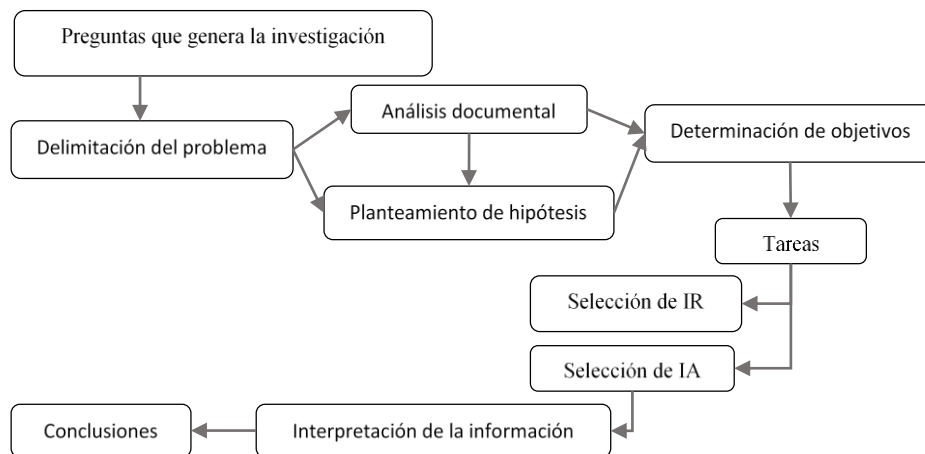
Preguntas que genera la investigación

Delimitación del problema

Análisis documental

Planteamiento de hipótesis

Determinación de objetivos

Tareas

Selección de IR

Selección de IA

Interpretación de la información

Conclusiones